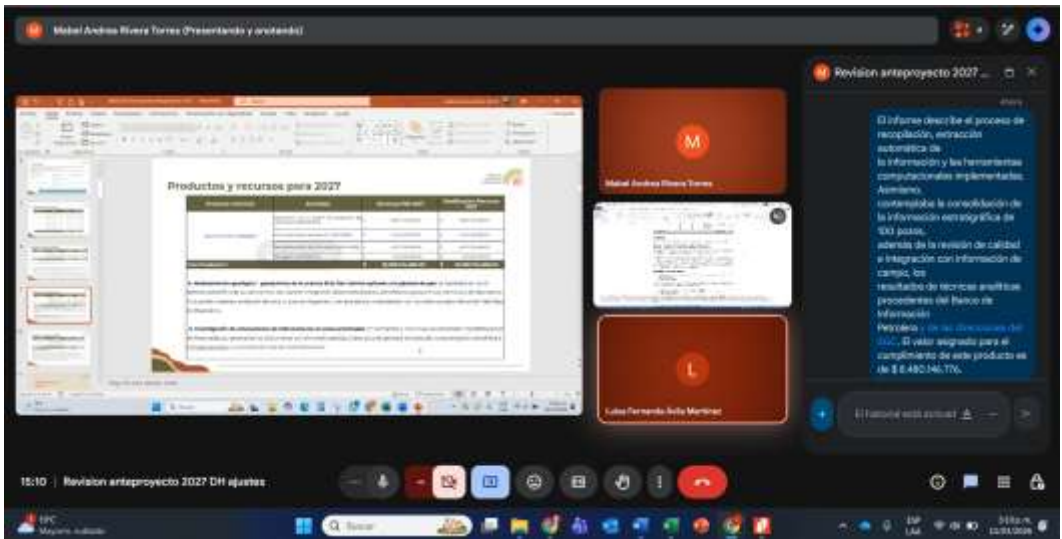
Mabel Andrea Rivera Torres (Presentando y anotando)

Productos y recursos para 2027

M
Mabel Andrea Rivera Torres

L
Luisa Fernanda Avila Martinez

Revision anteproyecto 2027 ...

El informe describe el proceso de recopilación, extracción automática de la información y las herramientas computacionales implementadas. Asimismo, contempla la consolidación de la información estratigráfica de 100 pozos, además de la revisión de calidad e integración con información de campo, los resultados de técnicas analíticas procedentes del Banco de Información Petrolera y de las direcciones del SGC. El valor asignado para el cumplimiento de este producto es de $ 8.480.146.776.

El historial está activad

15:10 | Revision anteproyecto 2027 DH ajustes

8°C
Mayorm. nublado

Q Buscar

ESP
LAA